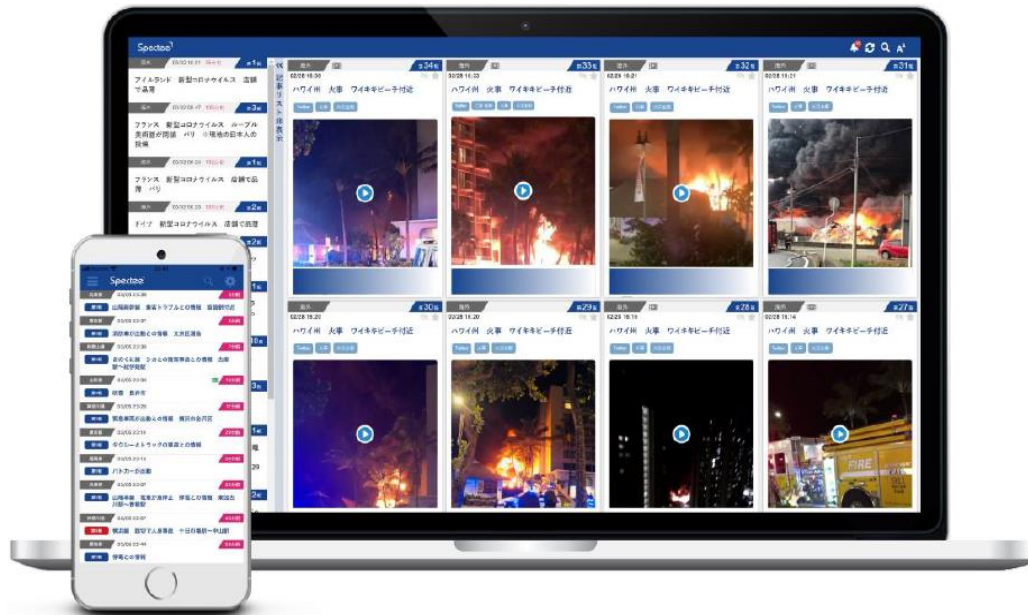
Spectee

アイルランド 新型コロナウイルス 店舗で品薄

フランス 新型コロナウイルス ルーブル美術館が閉鎖 パリ ※現地の日本人の投稿

フランス 新型コロナウイルス 店舗で品薄 パリ

ドイツ 新型コロナウイルス 店舗で品薄

記事リスト表示

海外
02/28 16:30
ハワイ州 火事 ワイキキビーチ付近
Twitter 火事

02/28 16:23
ハワイ州 火事 ワイキキビーチ付近

02/28 16:21
ハワイ州 火事 ワイキキビーチ付近

02/28 16:21
ハワイ州 火事 ワイキキビーチ付近

02/28 16:20
ハワイ州 火事 ワイキキビーチ付近

02/28 16:20
ハワイ州 火事 ワイキキビーチ付近

02/28 16:14
ハワイ州 火事 ワイキキビーチ付近

Spectee

山陽新幹線 車両トラブルとの情報 運転見合わせ

消防車が出動との情報 太田区周辺

おおくぼ駅 ひとと同様電車事故との情報

断水 長井市

緊急車両が出動との情報

冷凍トラックの事故との情報

パトカーが出動

山陽本線 電車が停止 停電との情報

横浜線 信号トラブル情報

停電との情報

FIRE